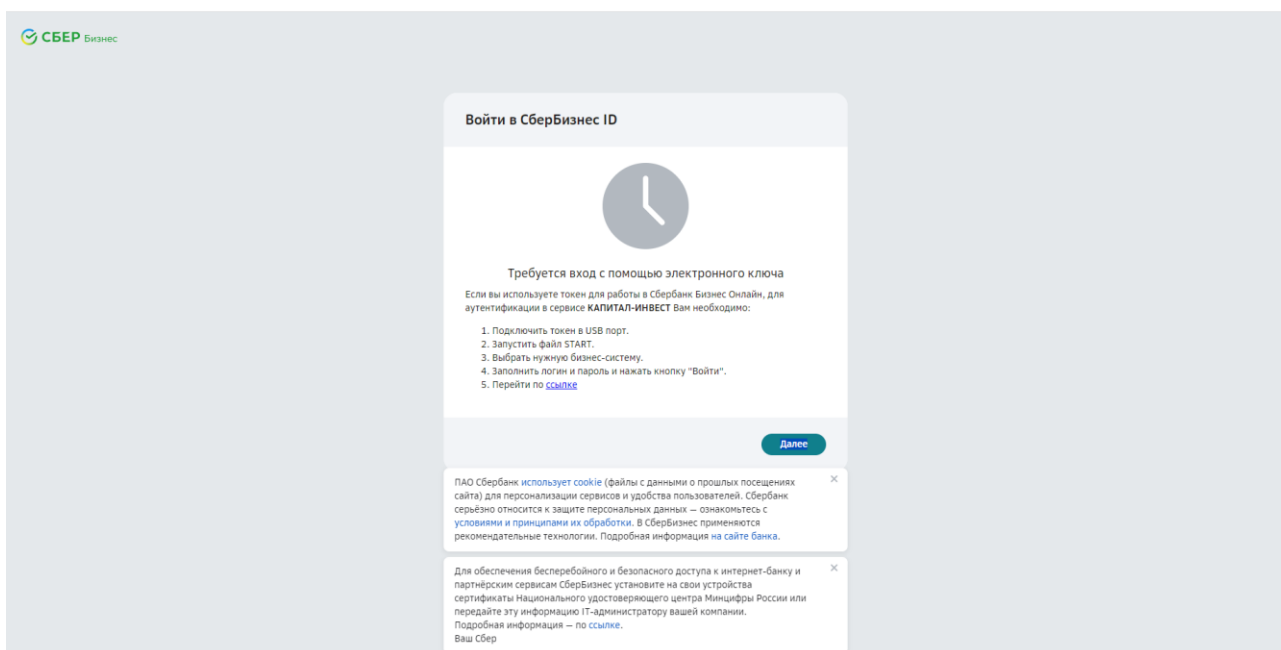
СБЕР Бизнес

Войти в СберБизнес ID

Требуется вход с помощью электронного ключа

Если вы используете токен для работы в Сбербанк Бизнес Онлайн, для аутентификации в сервисе **КАПИТАЛ-ИНВЕСТ** Вам необходимо:

1. Подключить токен в USB порт.
2. Запустить файл START.
3. Выбрать нужную бизнес-систему.
4. Заполнить логин и пароль и нажать кнопку "Войти".
5. Перейти по ссылке

Далее

ПАО Сбербанк использует cookie (файлы с данными о прошлых посещениях сайта) для персонализации сервисов и удобства пользователей. Сбербанк серьёзно относится к защите персональных данных — ознакомьтесь с условиями и принципами их обработки. В СберБизнес применяются рекомендательные технологии. Подробная информация на сайте банка.

×

Для обеспечения бесперебойного и безопасного доступа к интернет-банку и партнёрским сервисам СберБизнес установите на свои устройства сертификаты Национального удостоверяющего центра Минцифры России или передайте эту информацию IT-администратору вашей компании.
Подробная информация — по ссылке.
Ваш Сбер

×